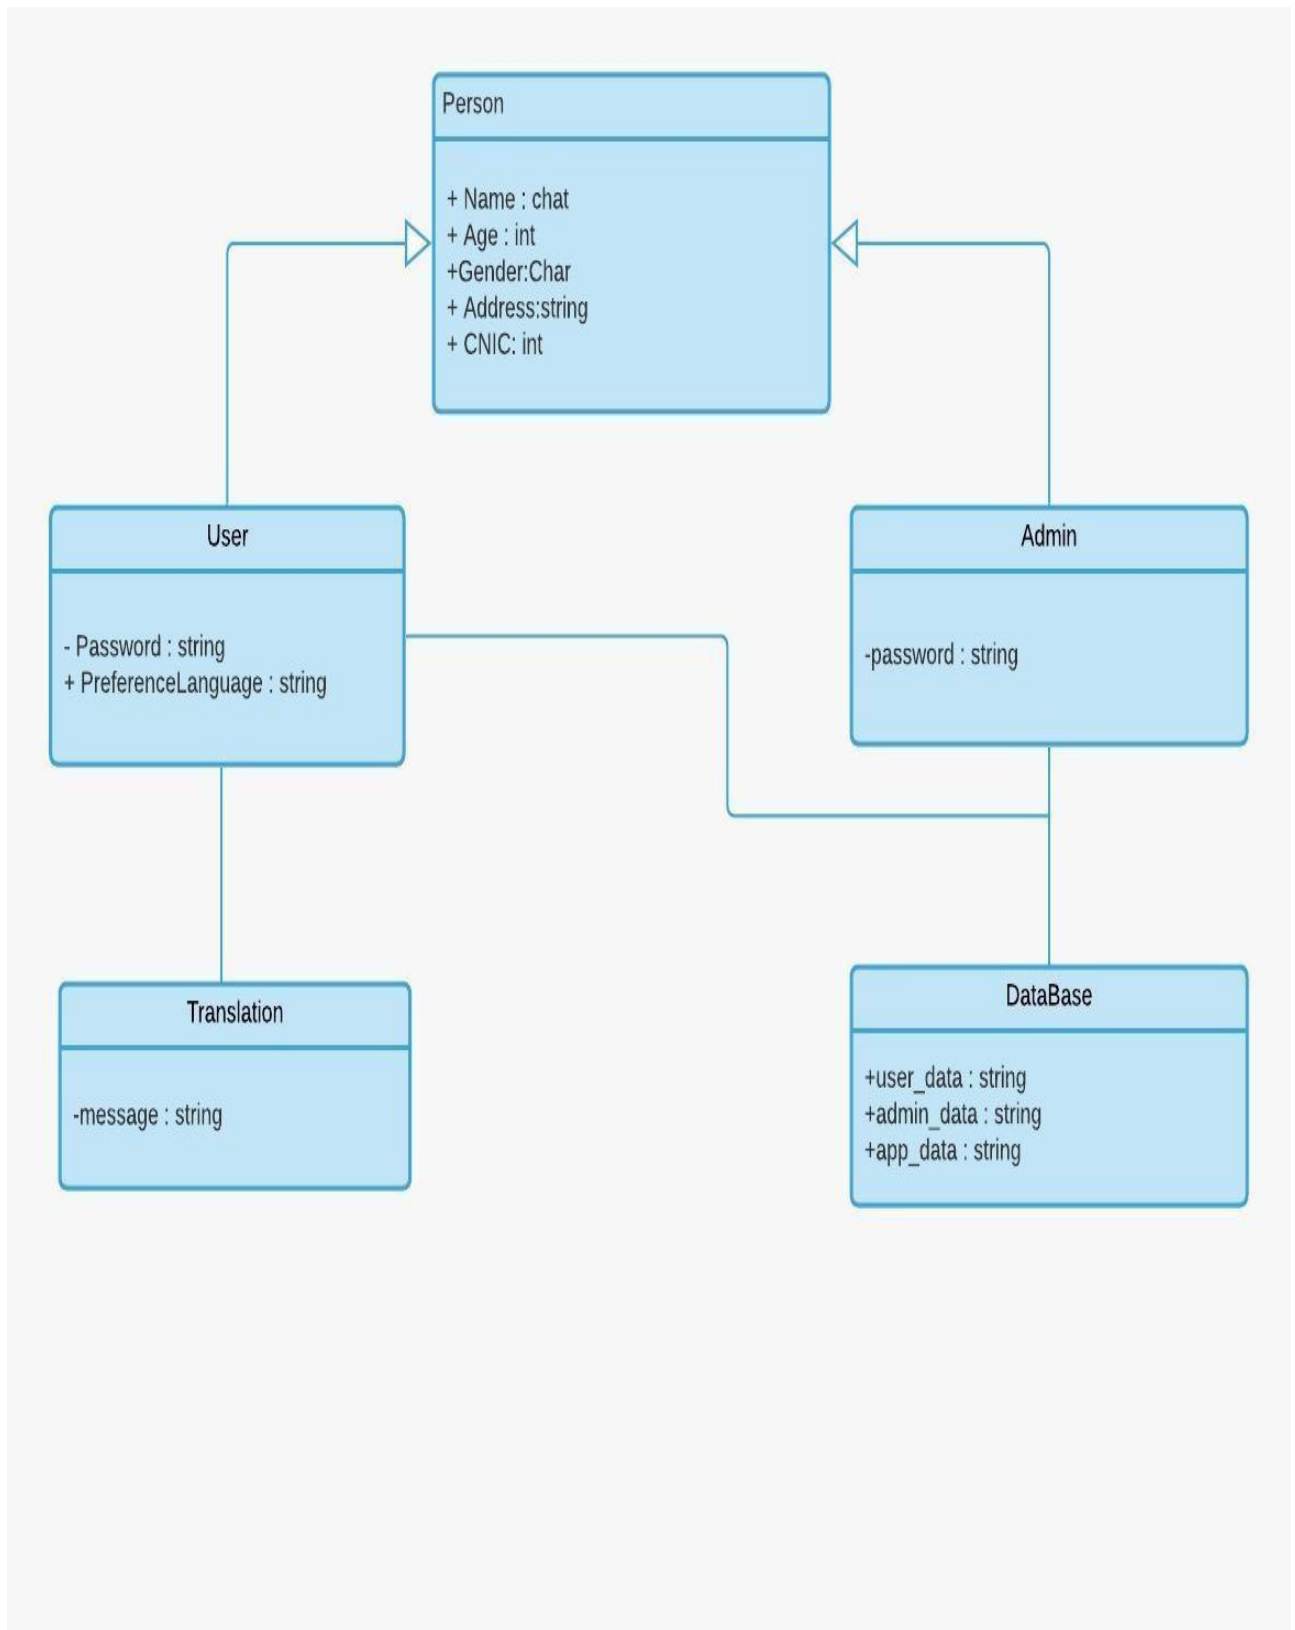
Person

+ Name : chat
+ Age : int
+Gender:Char
+ Address:string
+ CNIC: int

User

- Password : string
+ PreferenceLanguage : string

Admin

-password : string

Translation

-message : string

DataBase

+user_data : string
+admin_data : string
+app_data : string